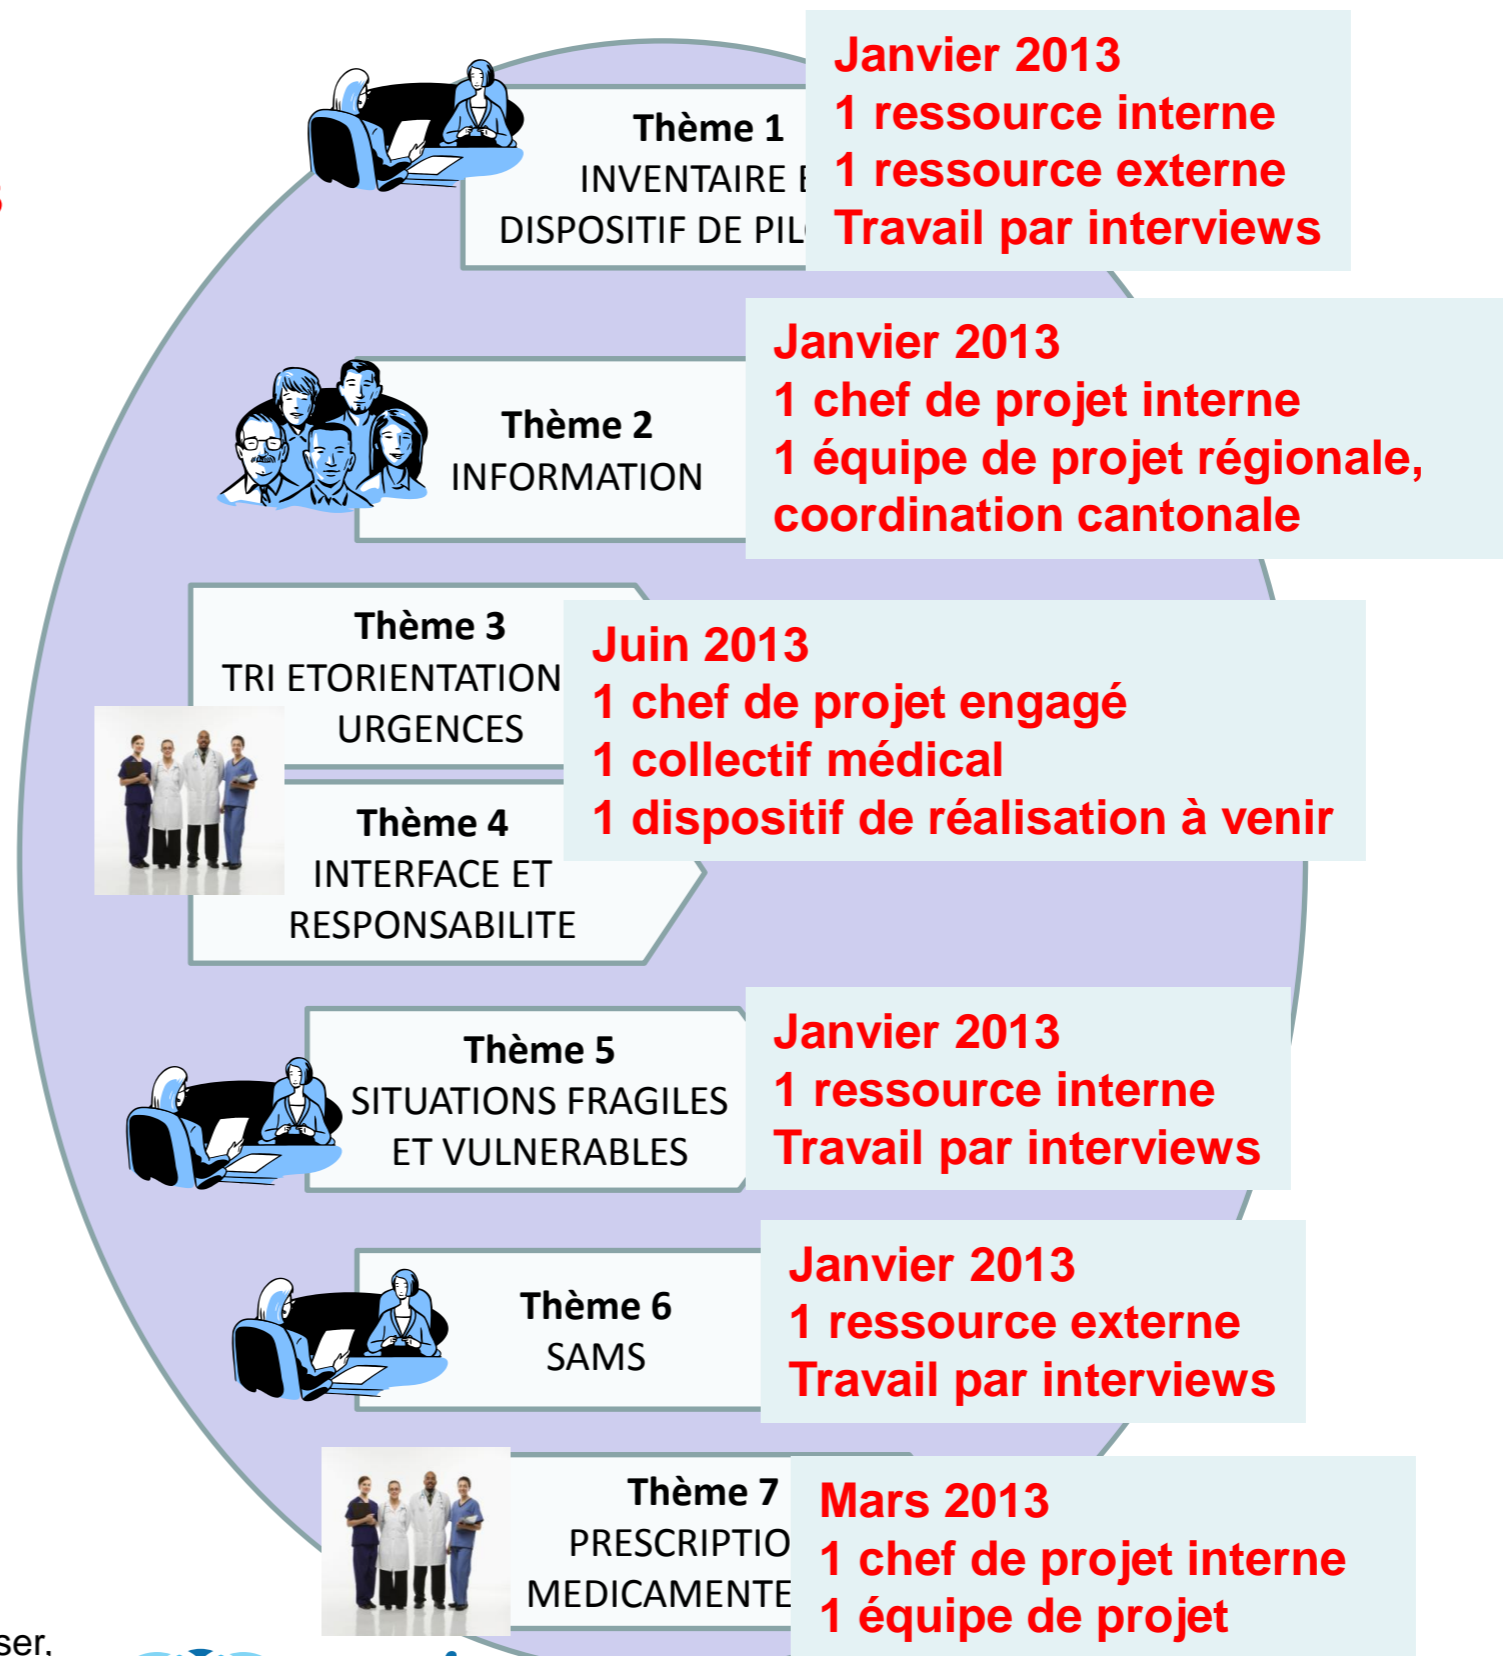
Thème 1
INVENTAIRE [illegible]
DISPOSITIF DE PIL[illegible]

Janvier 2013
1 ressource interne
1 ressource externe
Travail par interviews

Thème 2
INFORMATION

Janvier 2013
1 chef de projet interne
1 équipe de projet régionale, coordination cantonale

Thème 3
TRI ETORIENTATION URGENCES

Juin 2013
1 chef de projet engagé
1 collectif médical
1 dispositif de réalisation à venir

Thème 4
INTERFACE ET RESPONSABILITE

Thème 5
SITUATIONS FRAGILES ET VULNERABLES

Janvier 2013
1 ressource interne
Travail par interviews

Thème 6
SAMS

Janvier 2013
1 ressource externe
Travail par interviews

Thème 7
PRESCRIPTIO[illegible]
MEDICAMENTE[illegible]

Mars 2013
1 chef de projet interne
1 équipe de projet

ser,